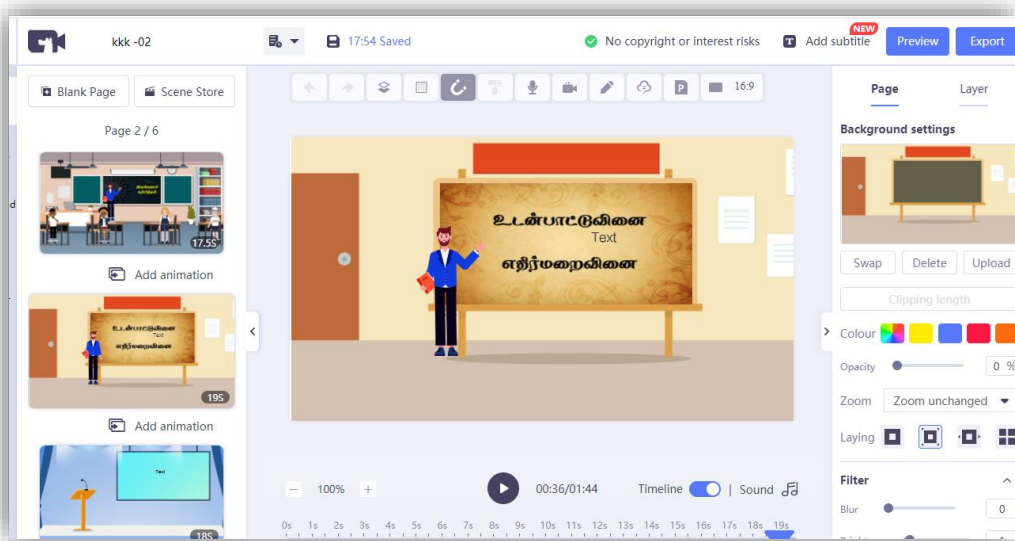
kkk -02

17:54 Saved

No copyright or interest risks

Add subtitle NEW

Preview

Export

Blank Page

Scene Store

Page 2 / 6

17.5S

Add animation

உடன்பாட்டுவினை
Text
எதிர்மறைவினை

19S

Add animation

Text

18S

16:9

உடன்பாட்டுவினை
Text
எதிர்மறைவினை

100%

00:36/01:44

Timeline

Sound

0s 1s 2s 3s 4s 5s 6s 7s 8s 9s 10s 11s 12s 13s 14s 15s 16s 17s 18s 19s

Page

Layer

Background settings

Swap

Delete

Upload

Clipping length

Colour

Opacity

0 %

Zoom

Zoom unchanged

Laying

Filter

Blur

0